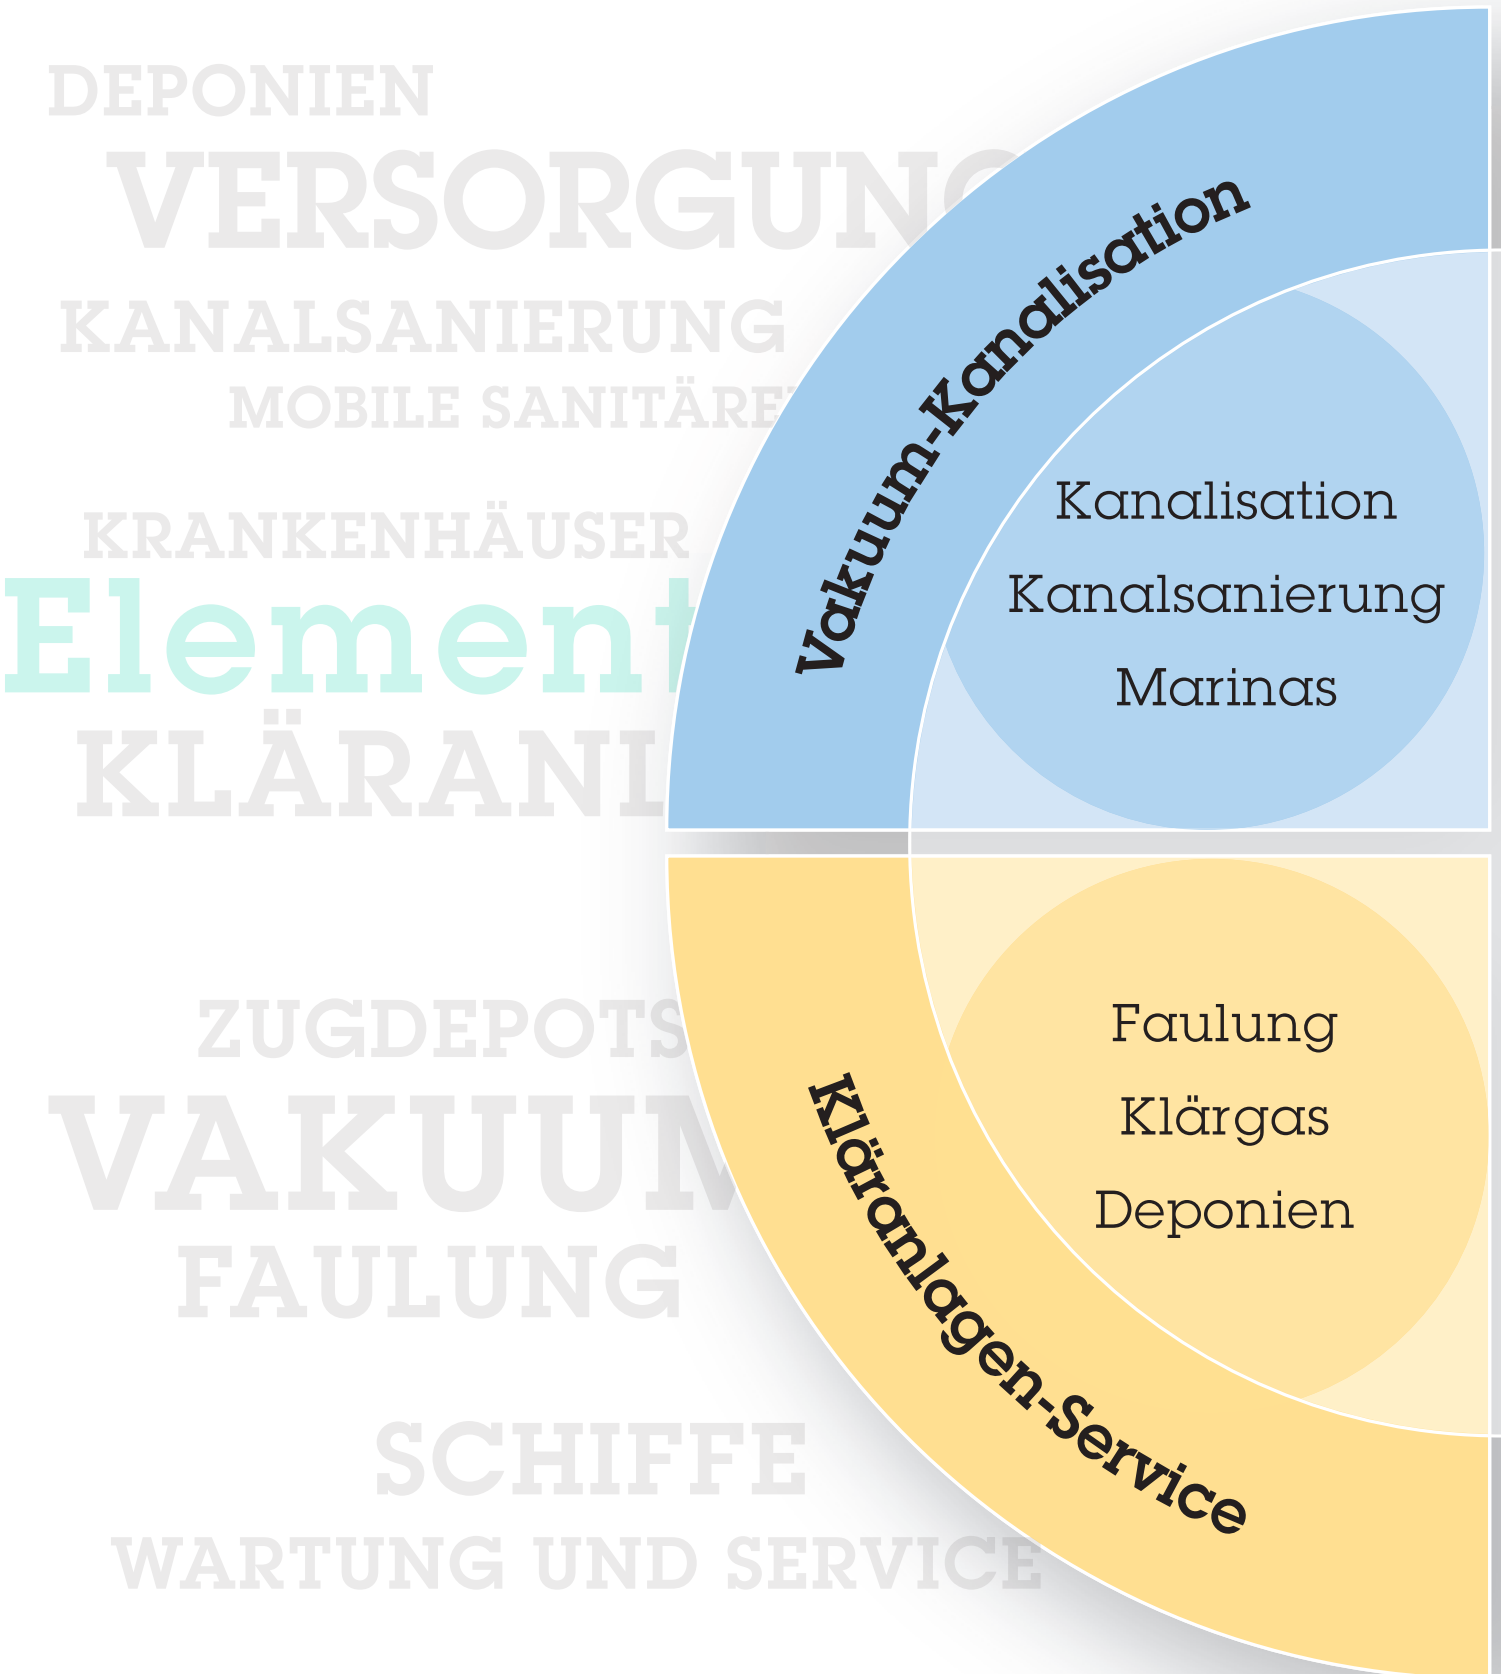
DEPONIEN
VERSORGUNG
KANALSANIERUNG
MOBILE SANITÄRE
KRANKENHÄUSER
Element
KLÄRANL

Vakuum-Kanalisation

Kanalisation
Kanalsanierung
Marinas

ZUGDEPOTS
VAKUUM
FAULUNG
SCHIFFE
WARTUNG UND SERVICE

Kläranlagen-Service

Faulung
Klärgas
Deponien